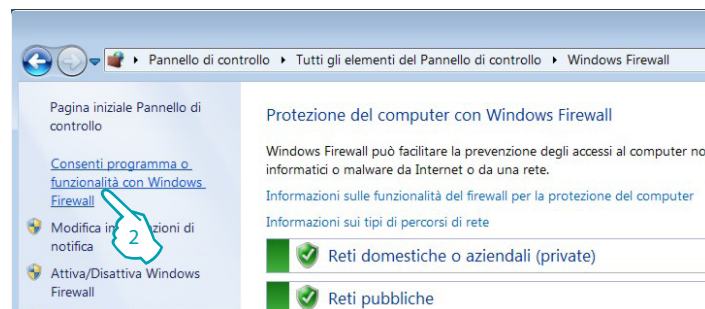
▸ Pannello di controllo ▸ Tutti gli elementi del Pannello di controllo ▸ Windows Firewall

Pagina iniziale Pannello di controllo

Consenti programma o funzionalità con Windows Firewall

Modifica im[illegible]zioni di notifica

Attiva/Disattiva Windows Firewall

2

Protezione del computer con Windows Firewall

Windows Firewall può facilitare la prevenzione degli accessi al computer no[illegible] informatici o malware da Internet o da una rete.

Informazioni sulle funzionalità del firewall per la protezione del computer

Informazioni sui tipi di percorsi di rete

Reti domestiche o aziendali (private)

Reti pubbliche